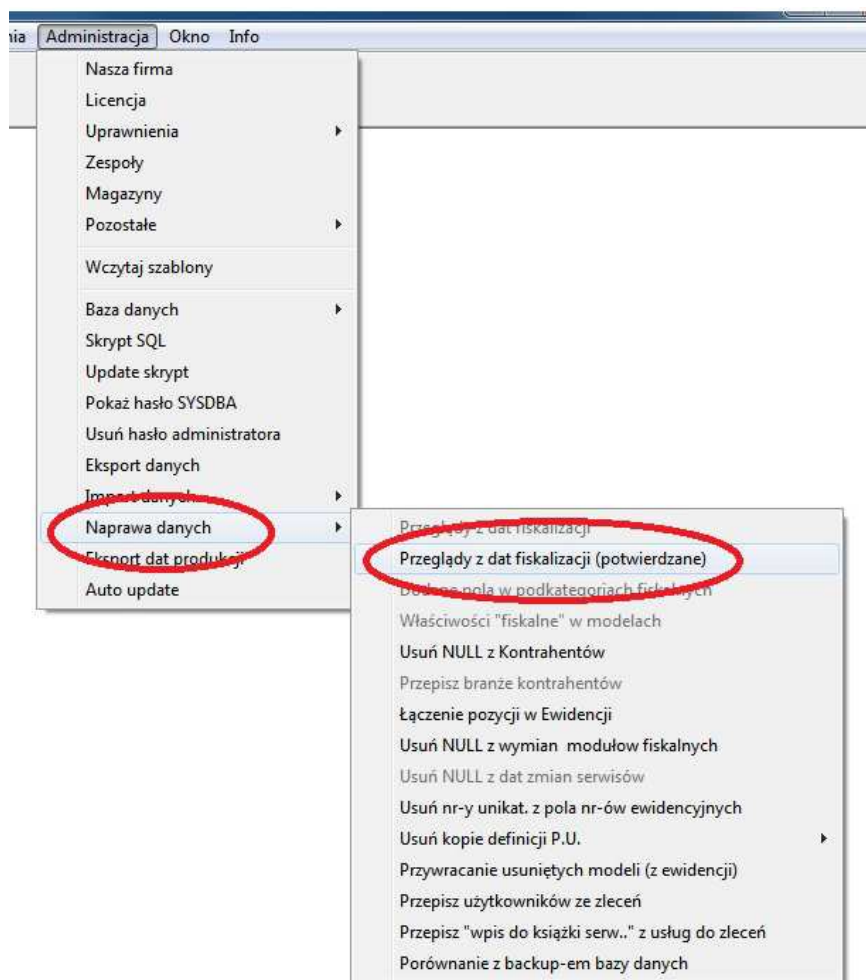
nia Administracja Okno Info

Nasza firma
Licencja
Uprawnienia
Zespoły
Magazyny
Pozostałe

Wczytaj szablony

Baza danych
Skrypt SQL
Update skrypt
Pokaż hasło SYSDBA
Usuń hasło administratora
Eksport danych
Import danych
Naprawa danych
Eksport dat produkcji
Auto update

Przeglądy z dat fiskalizacji
Przeglądy z dat fiskalizacji (potwierdzane)
Dodane pola w podkategoriach fiskalnych
Właściwości "fiskalne" w modelach
Usuń NULL z Kontrahentów
Przepisz branże kontrahentów
Łączenie pozycji w Ewidencji
Usuń NULL z wymian modułow fiskalnych
Usuń NULL z dat zmian serwisów
Usuń nr-y unikat. z pola nr-ów ewidencyjnych
Usuń kopie definicji P.U.
Przywracanie usuniętych modeli (z ewidencji)
Przepisz użytkowników ze zleceń
Przepisz "wpis do książki serw.." z usług do zleceń
Porównanie z backup-em bazy danych